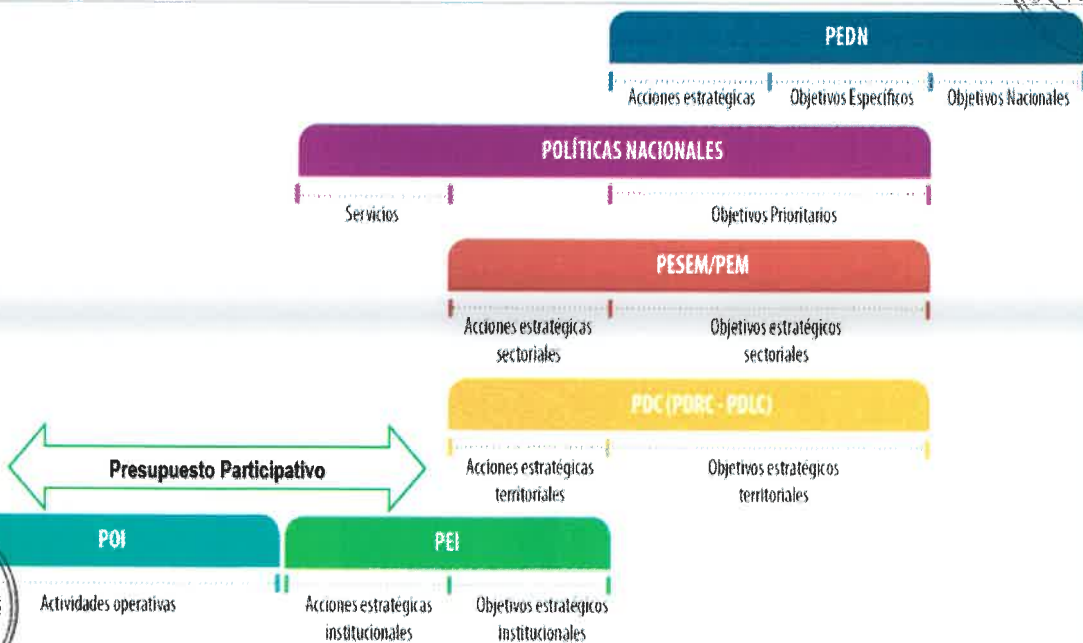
PEDN

Acciones estratégicas | Objetivos Específicos | Objetivos Nacionales

POLÍTICAS NACIONALES

Servicios | Objetivos Prioritarios

PESEM/PEM

Acciones estratégicas sectoriales | Objetivos estratégicos sectoriales

PDC (PDRC - PDLC)

Acciones estratégicas territoriales | Objetivos estratégicos territoriales

Presupuesto Participativo

POI

Actividades operativas

PEI

Acciones estratégicas institucionales | Objetivos estratégicos institucionales